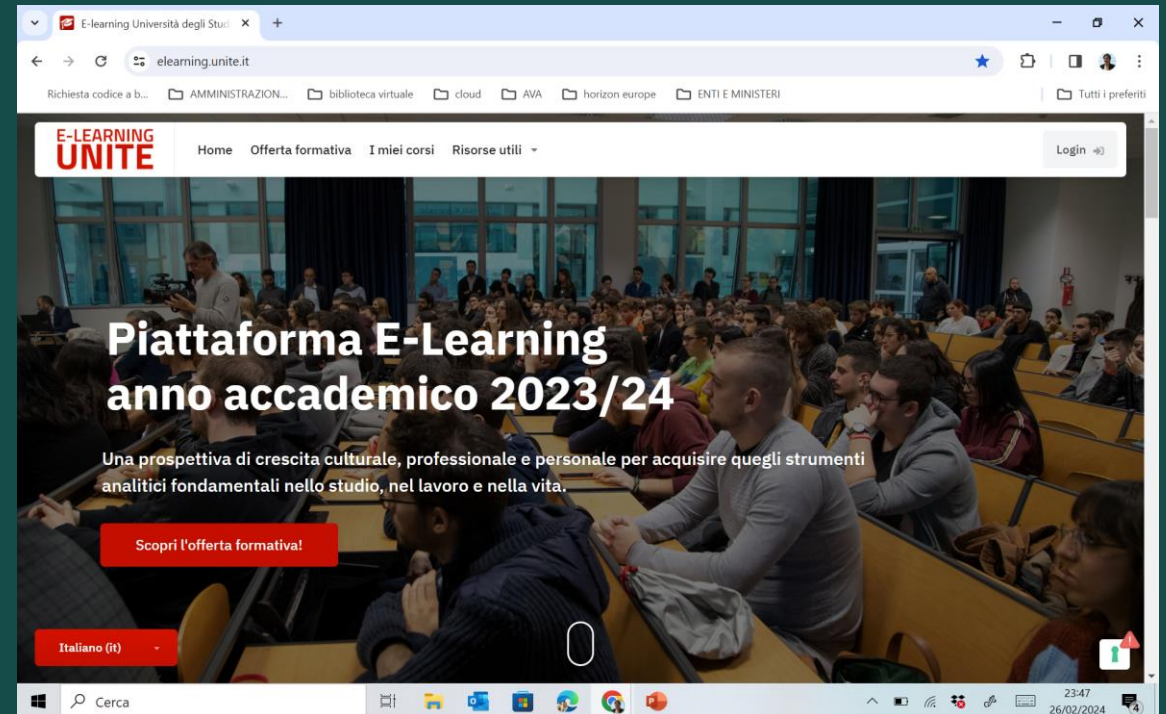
E-learning Università degli Stud ×
+
elearning.unite.it
Richiesta codice a b... AMMINISTRAZION... biblioteca virtuale cloud AVA horizon europe ENTI E MINISTERI
Tutti i preferiti

E-LEARNING UNITE
Home Offerta formativa I miei corsi Risorse utili
Login

Piattaforma E-Learning anno accademico 2023/24

Una prospettiva di crescita culturale, professionale e personale per acquisire quegli strumenti analitici fondamentali nello studio, nel lavoro e nella vita.

Scopri l'offerta formativa!

Italiano (it)

Cerca
23:47
26/02/2024
4